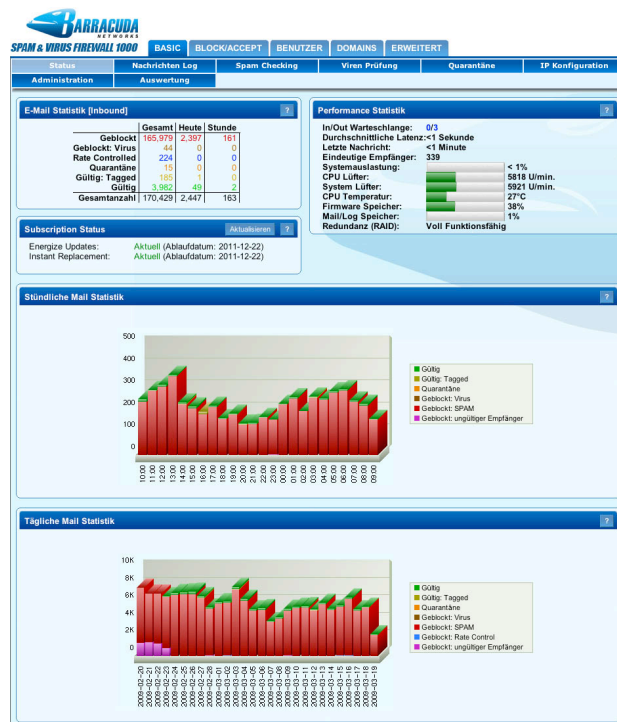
BARRACUDA NETWORKS
SPAM & VIRUS FIREWALL 1000

BASIC | BLOCK/ACCEPT | BENUTZER | DOMAINS | ERWEITERT

Status | Nachrichten Log | Spam Checking | Viren Prüfung | Quarantäne | IP Konfiguration
Administration | Auswertung

E-Mail Statistik [Inbound] ?

| | Gesamt | Heute | Stunde |
|---|---|---|---|
| Geblockt | 165,979 | 2,397 | 161 |
| Geblockt: Virus | 44 | 0 | 0 |
| Rate Controlled | 224 | 0 | 0 |
| Quarantäne | 15 | 0 | 0 |
| Gültig: Tagged | 185 | 1 | 0 |
| Gültig | 3,982 | 49 | 2 |
| Gesamtanzahl | 170,429 | 2,447 | 163 |

Performance Statistik ?

In/Out Warteschlange: 0/3
Durchschnittliche Latenz: <1 Sekunde
Letzte Nachricht: <1 Minute
Eindeutige Empfänger: 339
Systemauslastung: < 1%
CPU Lüfter: 5818 U/min.
System Lüfter: 5921 U/min.
CPU Temperatur: 27°C
Firmware Speicher: 38%
Mail/Log Speicher: 1%
Redundanz (RAID): Voll Funktionsfähig

Subscription Status Aktualisieren ?

Energize Updates: Aktuell (Ablaufdatum: 2011-12-22)
Instant Replacement: Aktuell (Ablaufdatum: 2011-12-22)

Stündliche Mail Statistik ?

500
400
300
200
100
0

10:00 11:00 12:00 13:00 14:00 15:00 16:00 17:00 18:00 19:00 20:00 21:00 22:00 23:00 00:00 01:00 02:00 03:00 04:00 05:00 06:00 07:00 08:00 09:00

Gültig
Gültig: Tagged
Quarantäne
Geblockt: Virus
Geblockt: SPAM
Geblockt: ungültiger Empfänger

Tägliche Mail Statistik ?

10K
8K
6K
4K
2K
0

2009-02-20 2009-02-21 2009-02-22 2009-02-23 2009-02-24 2009-02-25 2009-02-26 2009-02-27 2009-02-28 2009-03-01 2009-03-02 2009-03-03 2009-03-04 2009-03-05 2009-03-06 2009-03-07 2009-03-08 2009-03-09 2009-03-10 2009-03-11 2009-03-12 2009-03-13 2009-03-14 2009-03-15 2009-03-16 2009-03-17 2009-03-18 2009-03-19

Gültig
Gültig: Tagged
Quarantäne
Geblockt: Virus
Geblockt: SPAM
Geblockt: Rate Control
Geblockt: ungültiger Empfänger